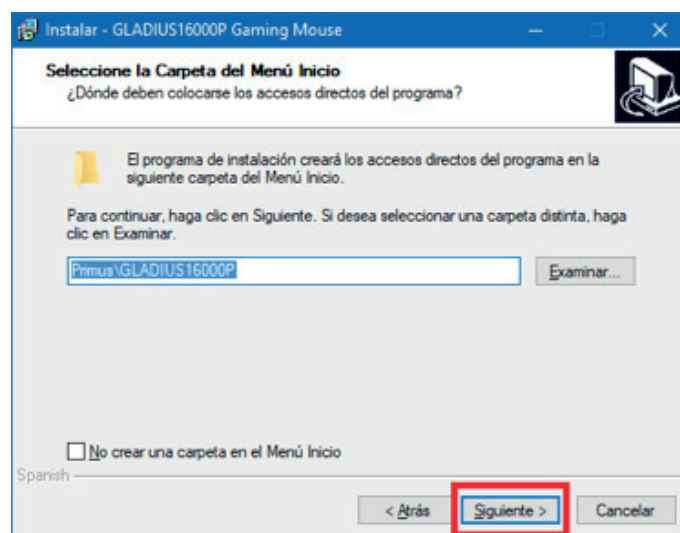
Instalar - GLADIUS16000P Gaming Mouse

Seleccione la Carpeta del Menú Inicio
¿Dónde deben colocarse los accesos directos del programa?

El programa de instalación creará los accesos directos del programa en la siguiente carpeta del Menú Inicio.

Para continuar, haga clic en Siguiente. Si desea seleccionar una carpeta distinta, haga clic en Examinar.

Primus\GLADIUS16000P

Examinar...

No crear una carpeta en el Menú Inicio

Sparish

< Atrás

Siguiente >

Cancelar